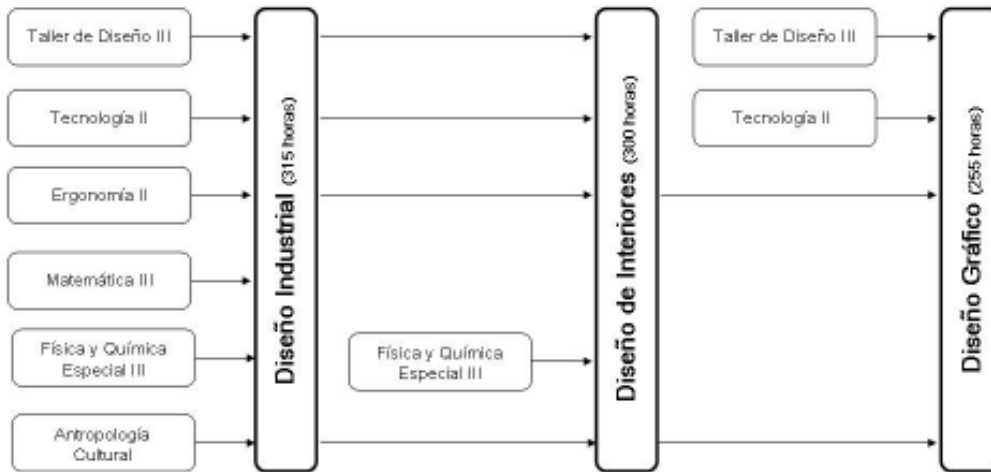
Taller de Diseño III

Tecnología II

Ergonomía II

Matemática III

Física y Química Especial III

Antropología Cultural

Diseño Industrial (315 horas)

Física y Química Especial III

Diseño de Interiores (300 horas)

Taller de Diseño III

Tecnología II

Diseño Gráfico (255 horas)